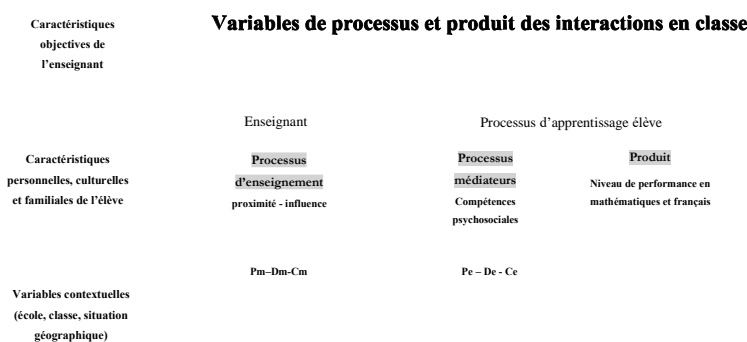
Caractéristiques objectives de l'enseignant

Variables de processus et produit des interactions en classe

Enseignant

Processus d'apprentissage élève

Caractéristiques personnelles, culturelles et familiales de l'élève

Processus d'enseignement
proximité - influence

Processus médiateurs
Compétences psychosociales

Produit
Niveau de performance en mathématiques et français

Pm–Dm-Cm

Pe – De - Ce

Variables contextuelles (école, classe, situation géographique)